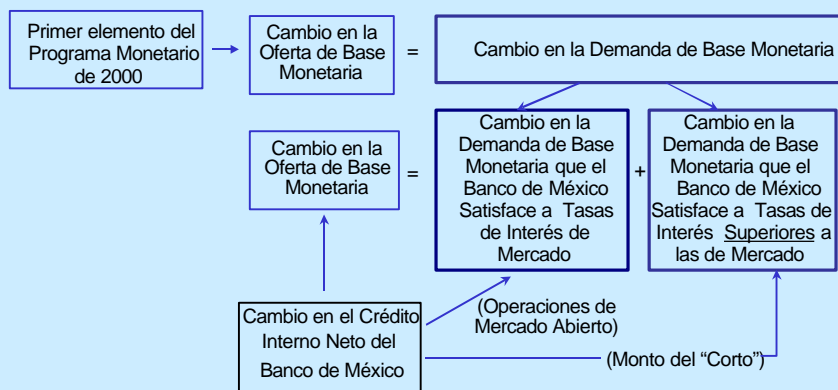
Primer elemento del Programa Monetario de 2000

Cambio en la Oferta de Base Monetaria

=

Cambio en la Demanda de Base Monetaria

Cambio en la Oferta de Base Monetaria

=

Cambio en la Demanda de Base Monetaria que el Banco de México Satisface a Tasas de Interés de Mercado

+

Cambio en la Demanda de Base Monetaria que el Banco de México Satisface a Tasas de Interés Superiores a las de Mercado

(Operaciones de Mercado Abierto)

Cambio en el Crédito Interno Neto del Banco de México

(Monto del "Corto")